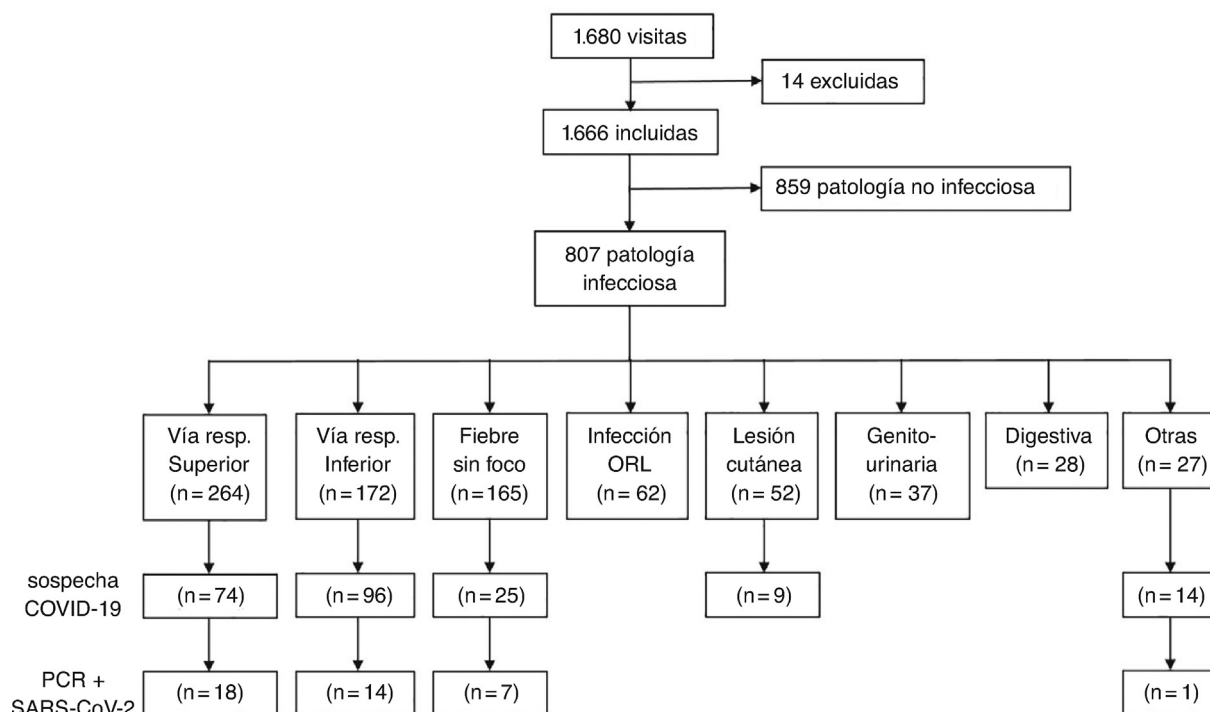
1.680 visitas

14 excluidas

1.666 incluidas

859 patología no infecciosa

807 patología infecciosa

Vía resp. Superior (n = 264)

Vía resp. Inferior (n = 172)

Fiebre sin foco (n = 165)

Infección ORL (n = 62)

Lesión cutánea (n = 52)

Genito-urinaria (n = 37)

Digestiva (n = 28)

Otras (n = 27)

sospecha COVID-19

(n = 74)

(n = 96)

(n = 25)

(n = 9)

(n = 14)

PCR + SARS-CoV-2

(n = 18)

(n = 14)

(n = 7)

(n = 1)